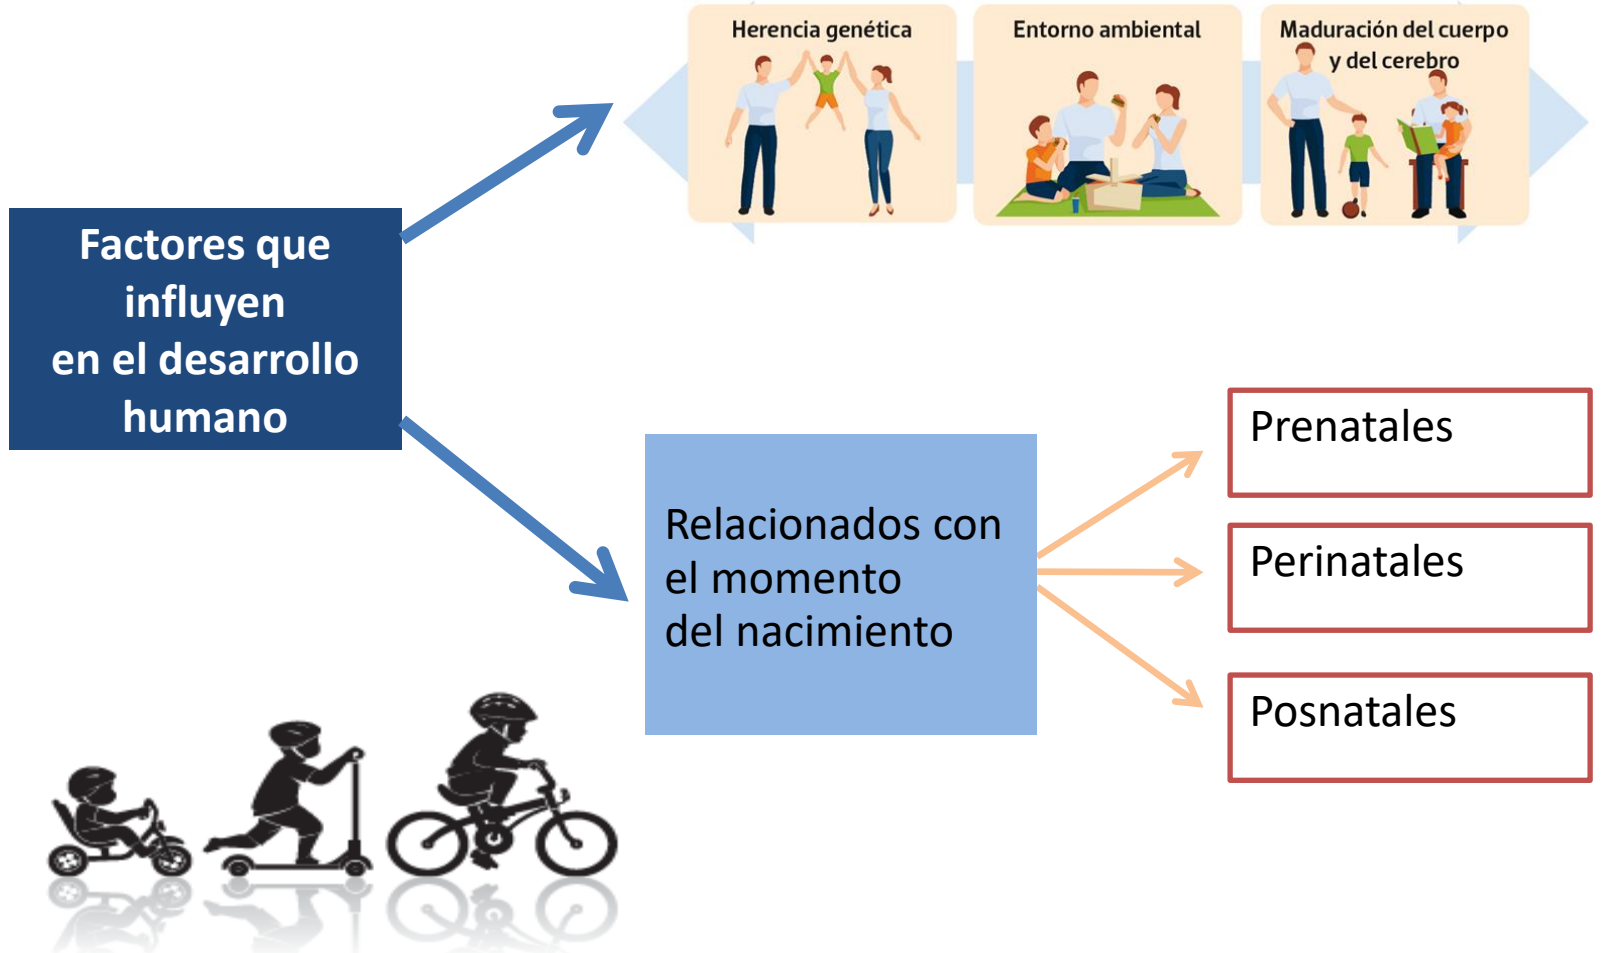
Herencia genética

Entorno ambiental

Maduración del cuerpo y del cerebro

Factores que influyen en el desarrollo humano

Relacionados con el momento del nacimiento

Prenatales

Perinatales

Posnatales